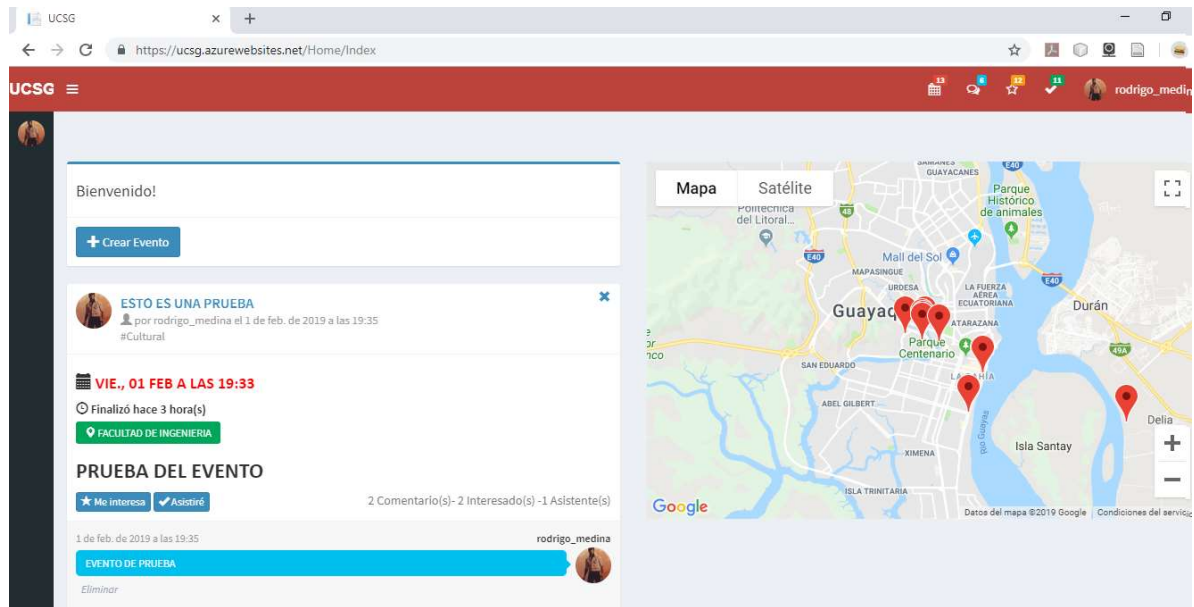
UCSG ×
https://ucsg.azurewebsites.net/Home/Index

UCSG ≡
13 6 12 11 rodrigo_medin

Bienvenido!

+ Crear Evento

ESTO ES UNA PRUEBA
por rodrigo_medina el 1 de feb. de 2019 a las 19:35
#Cultural

VIE., 01 FEB A LAS 19:33
Finalizó hace 3 hora(s)
FACULTAD DE INGENIERIA

PRUEBA DEL EVENTO

Me interesa Asistiré
2 Comentario(s)- 2 Interesado(s) -1 Asistente(s)

1 de feb. de 2019 a las 19:35
rodrigo_medina
EVENTO DE PRUEBA
Eliminar

Mapa Satélite
GUAYACANES
Parque Histórico de animales
Politecnica del Litoral...
48
E40
Mall del Sol
MAPASINGUE
URDESA
LA FUERZA AEREA ECUATORIANA
E40
Durán
Guayaq
ATARAZANA
Parque Centenario
49A
SAN EDUARDO
LA BAHÍA
ABEL GILBERT
Delia
Isla Santay
XIMENA
ISLA TRINITARIA
Google
Datos del mapa ©2019 Google Condiciones del servici